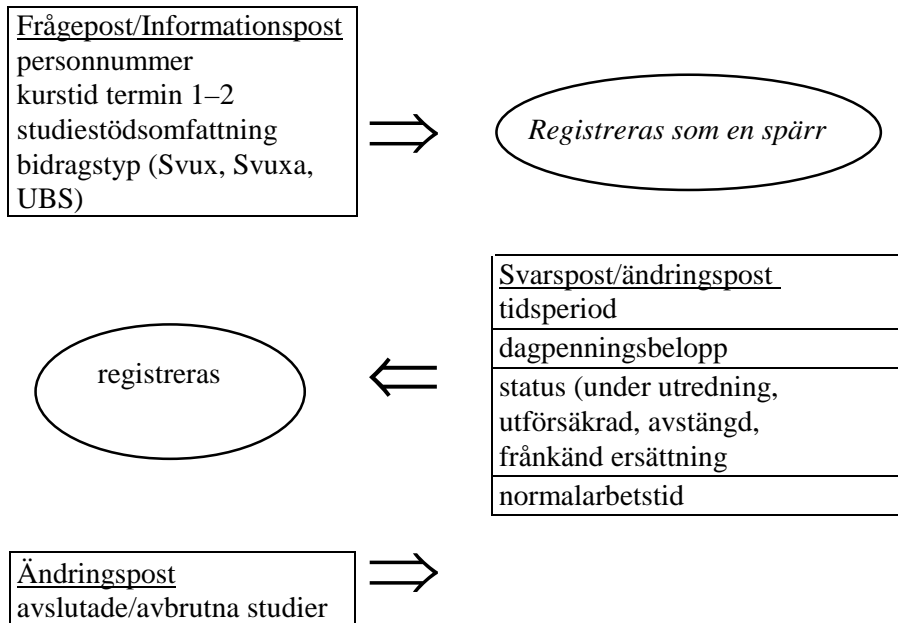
Frågepost/Informationspost
personnummer
kurstid termin 1–2
studiestödsomfattning
bidragstyp (Svux, Svuxa, UBS)

$\Longrightarrow$

*Registreras som en spärr*

Svarspost/ändringspost
tidsperiod
dagpenningsbelopp
status (under utredning, utförsäkrad, avstängd, frånkänd ersättning
normalarbetstid

$\Longleftarrow$

registreras

Ändringspost
avslutade/avbrutna studier

$\Longrightarrow$